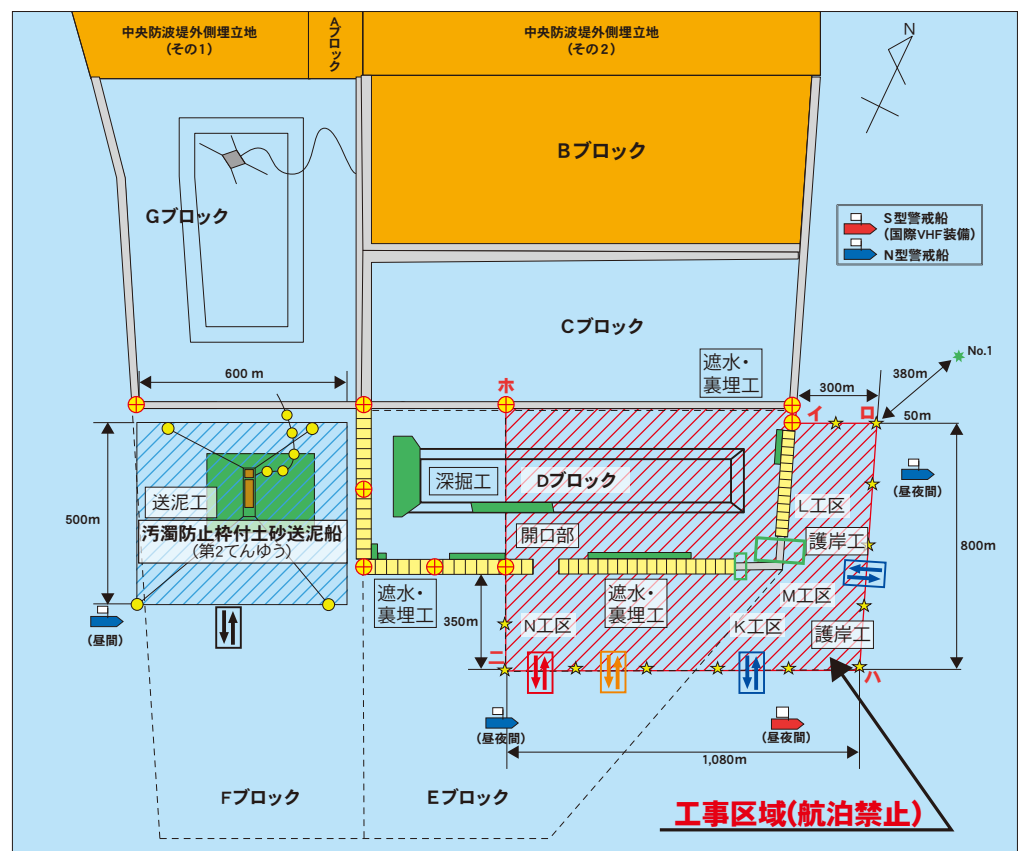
中央防波堤外側埋立地
(その1)

Aブロック

中央防波堤外側埋立地
(その2)

N

Bブロック

Gブロック

S型警戒船
(国際VHF装備)
N型警戒船

Cブロック

No.1

遮水・
裏埋工

600 m

ホ

300m

380m

イ

ロ

50m

(昼夜間)

深掘工

Dブロック

送泥工

Lエ区

500m

汚濁防止枠付土砂送泥船
(第2てんゆう)

開口部

護岸工

800m

(昼間)

遮水・
裏埋工

遮水・
裏埋工

Mエ区

350m

Nエ区

Kエ区

護岸工

ニ

ハ

(昼夜間)

(昼夜間)

1,080m

Fブロック

Eブロック

工事区域(航泊禁止)